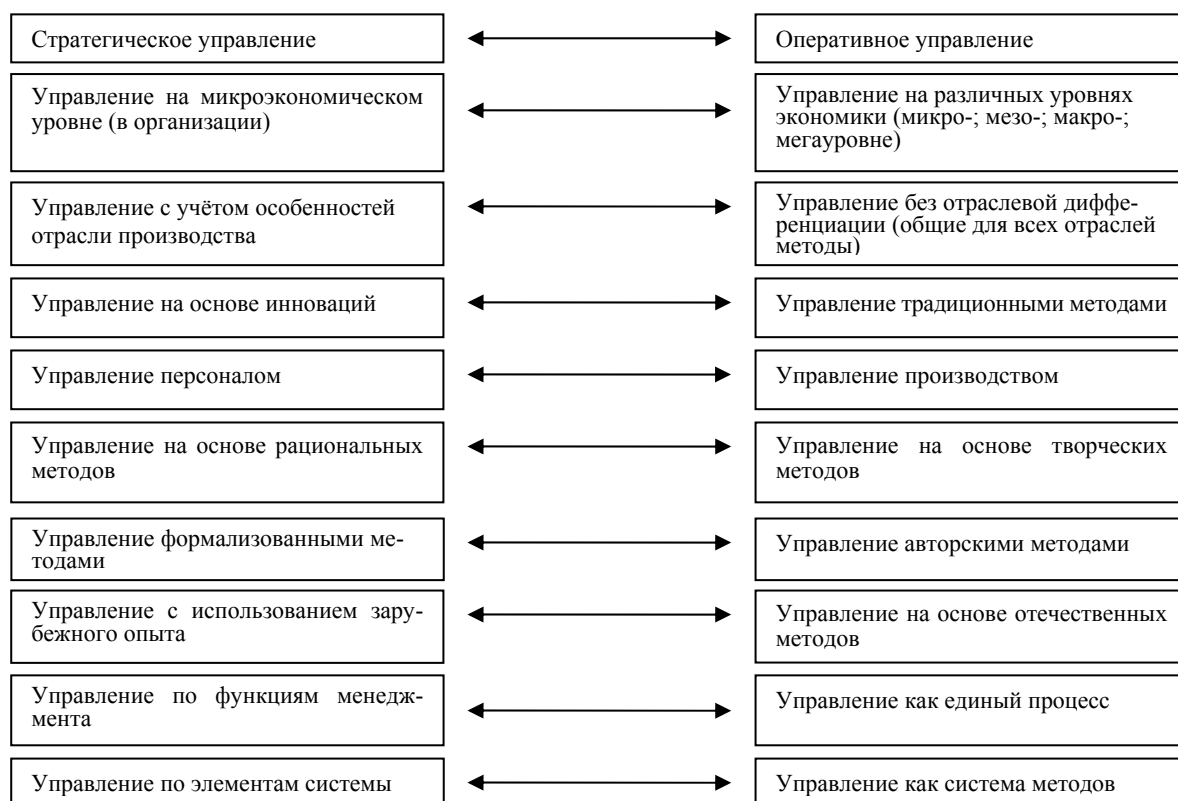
Стратегическое управление

Оперативное управление

Управление на микроэкономическом уровне (в организации)

Управление на различных уровнях экономики (микро-; мезо-; макро-; мегауровне)

Управление с учётом особенностей отрасли производства

Управление без отраслевой дифференциации (общие для всех отраслей методы)

Управление на основе инноваций

Управление традиционными методами

Управление персоналом

Управление производством

Управление на основе рациональных методов

Управление на основе творческих методов

Управление формализованными методами

Управление авторскими методами

Управление с использованием зарубежного опыта

Управление на основе отечественных методов

Управление по функциям менеджмента

Управление как единый процесс

Управление по элементам системы

Управление как система методов